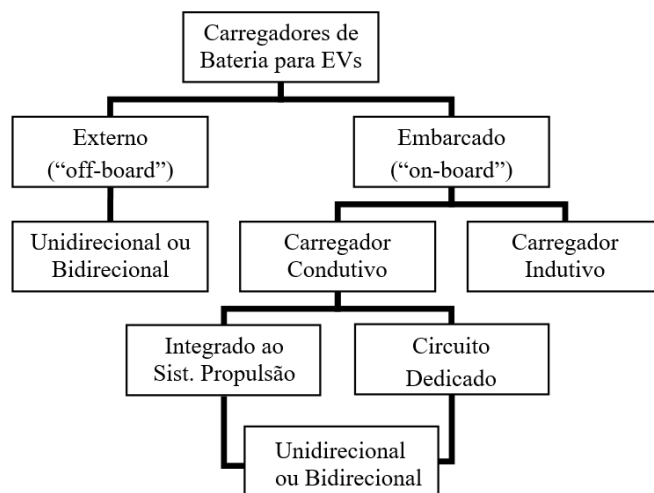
Carregadores de Bateria para EVs

Externo (“off-board”)

Embarcado (“on-board”)

Unidirecional ou Bidirecional

Carregador Condutivo

Carregador Indutivo

Integrado ao Sist. Propulsão

Circuito Dedicado

Unidirecional ou Bidirecional